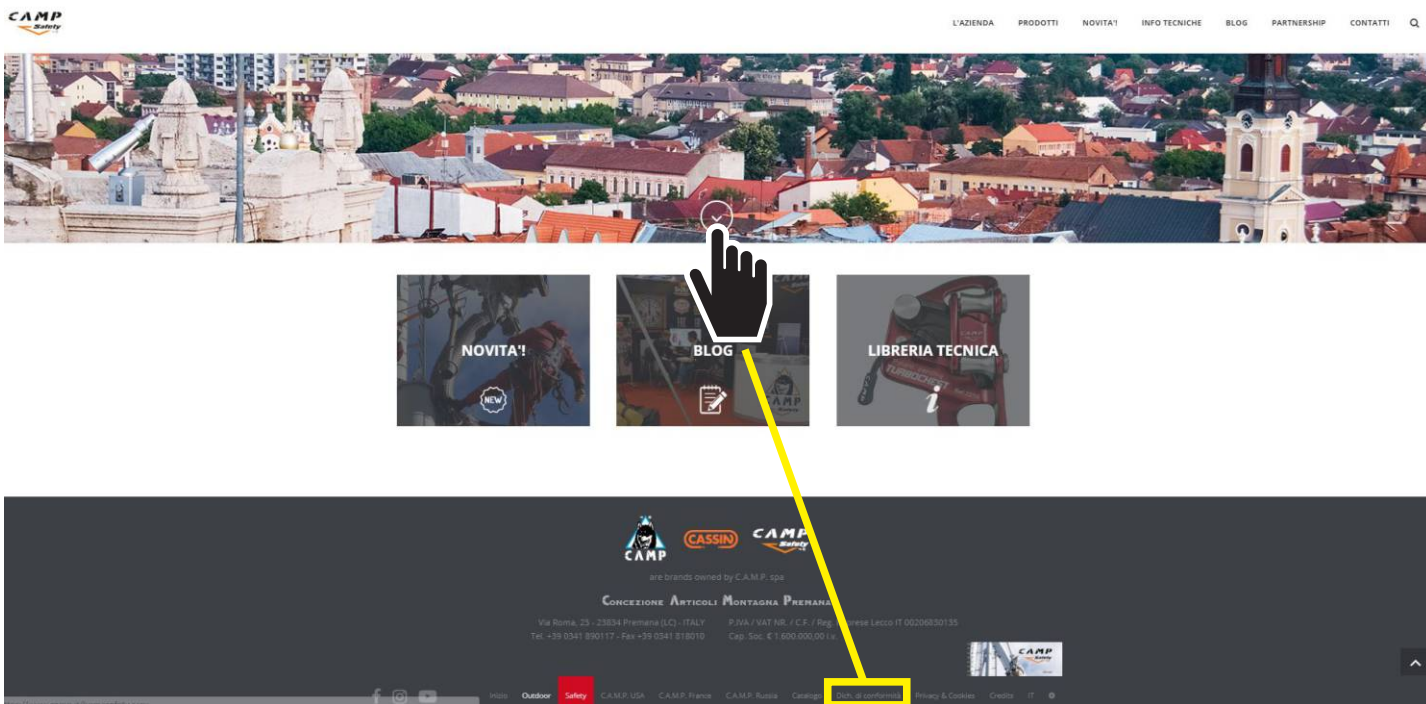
CAMP Safety

L'AZIENDA PRODOTTI NOVITA'! INFO TECNICHE BLOG PARTNERSHIP CONTATTI

NOVITA'!

NEW

BLOG

LIBRERIA TECNICA

CAMP CASSIN CAMP Safety

are brands owned by C.A.M.P. spa

Concezione Articoli Montagna Premana

Via Roma, 23 - 23834 Premana (LC) - ITALY
Tel. +39 0341 890117 - Fax +39 0341 818010

P.IVA / VAT NR. / C.F. / Reg. Imprese Lecco IT 00206830135
Cap. Soc. € 1.600.000,00 i.v.

Inizio Outdoor Safety C.A.M.P. USA C.A.M.P. France C.A.M.P. Russia Catalogo Dich. di conformità Privacy & Cookies Credits IT